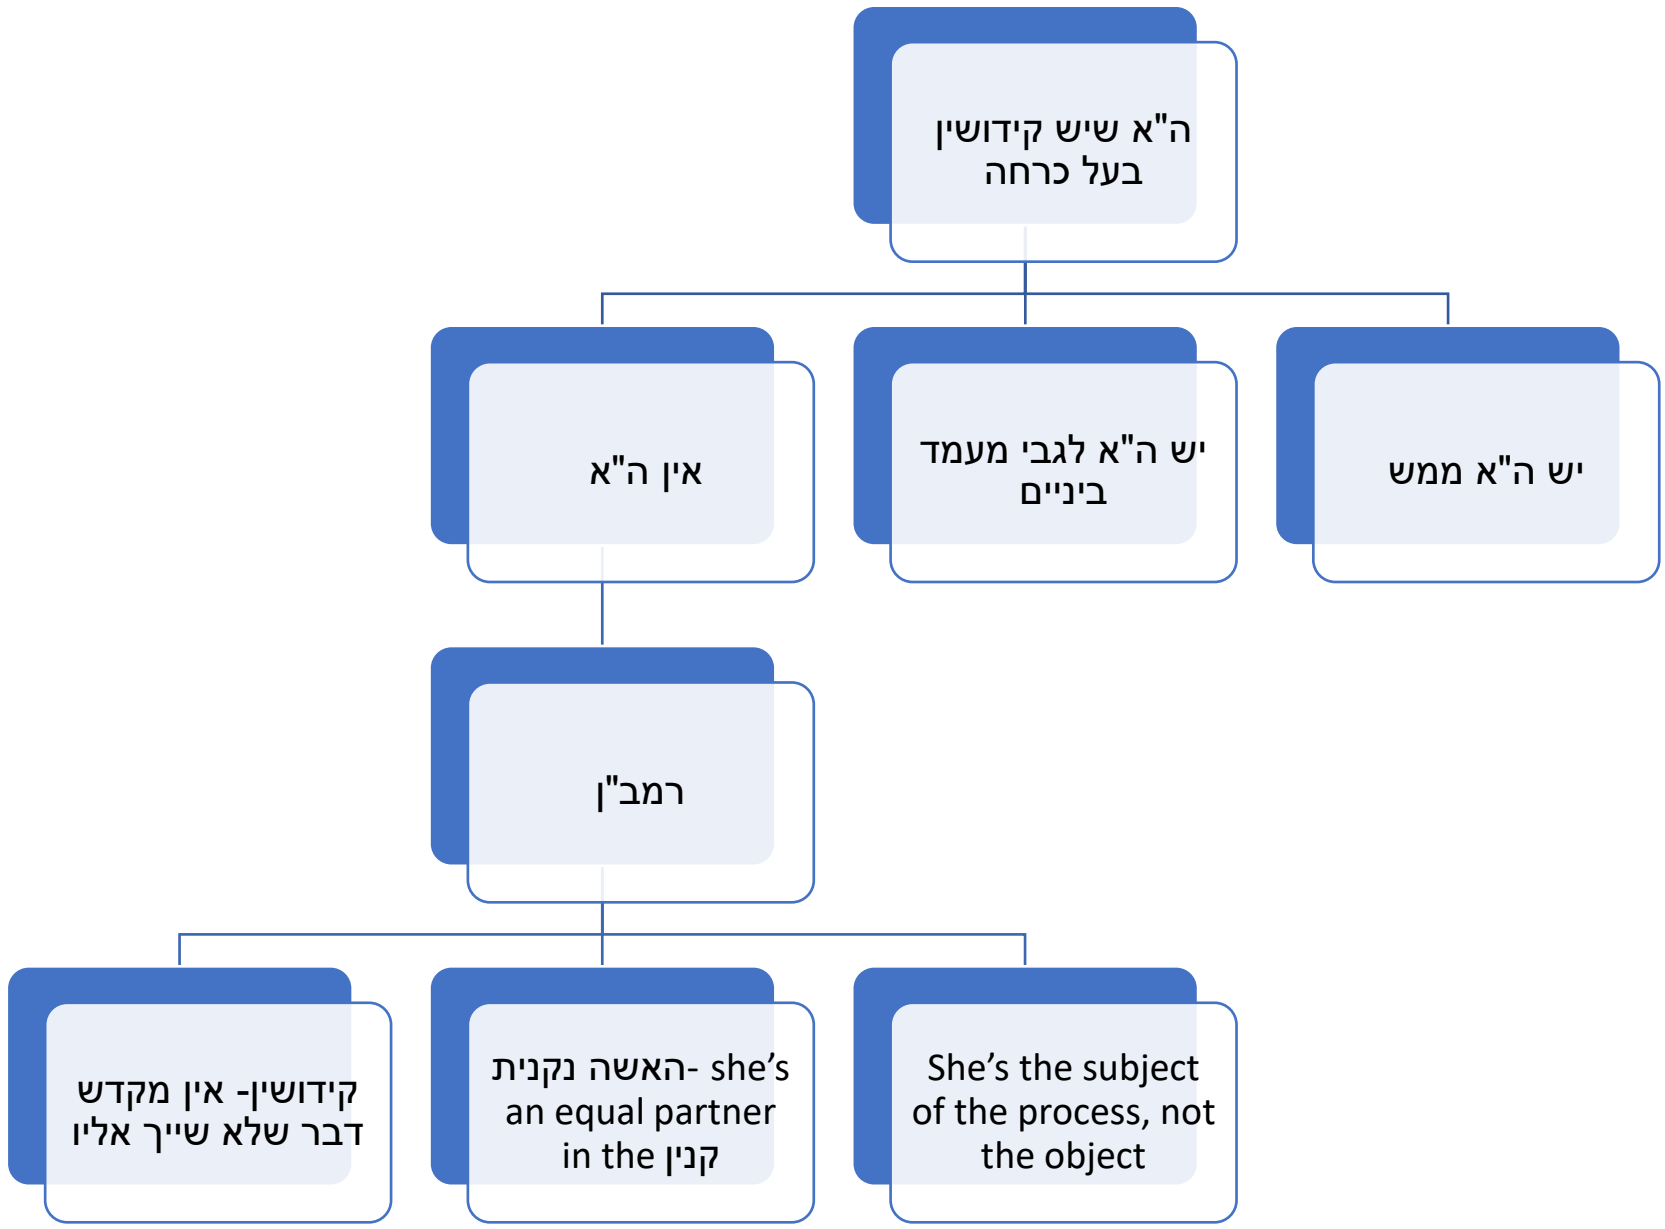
ה"א שיש קידושין בעל כרחה

יש ה"א ממש

יש ה"א לגבי מעמד ביניים

אין ה"א

רמב"ן

She’s the subject of the process, not the object

האשה נקנית- she’s an equal partner in the קנין

קידושין- אין מקדש דבר שלא שייך אליו